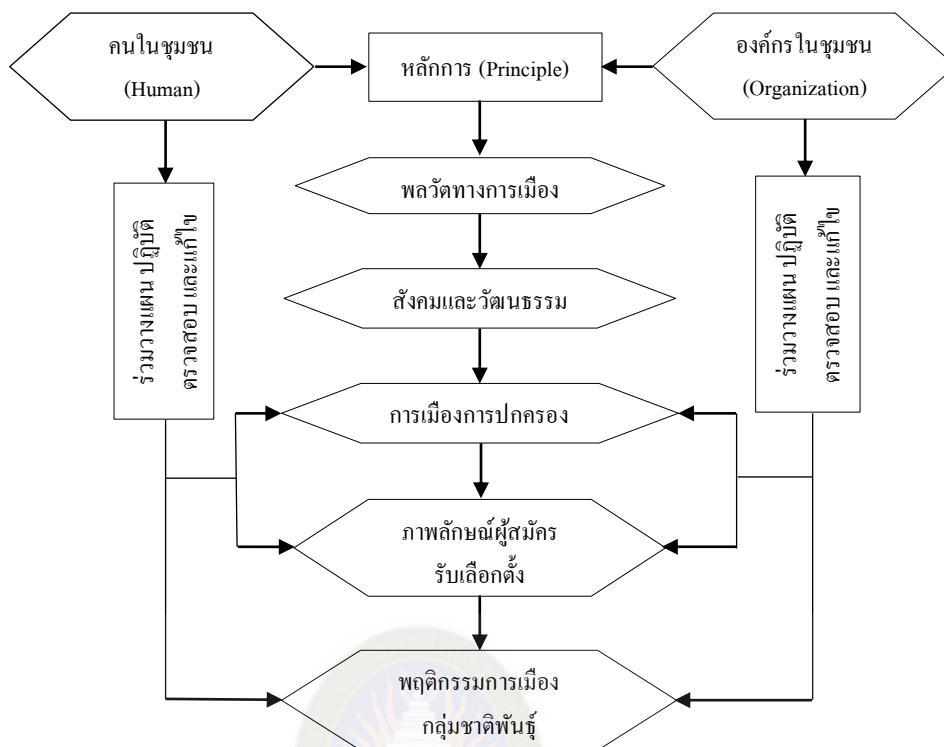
คนในชุมชน
(Human)

หลักการ (Principle)

องค์กรในชุมชน
(Organization)

พลวัตทางการเมือง

ร่วมวางแผน ปฏิบัติ ตรวจสอบ และแก้ไข

ร่วมวางแผน ปฏิบัติ ตรวจสอบ และแก้ไข

สังคมและวัฒนธรรม

การเมืองการปกครอง

ภาพลักษณ์ผู้สมัคร
รับเลือกตั้ง

พฤติกรรมการเมือง
กลุ่มชาติพันธุ์